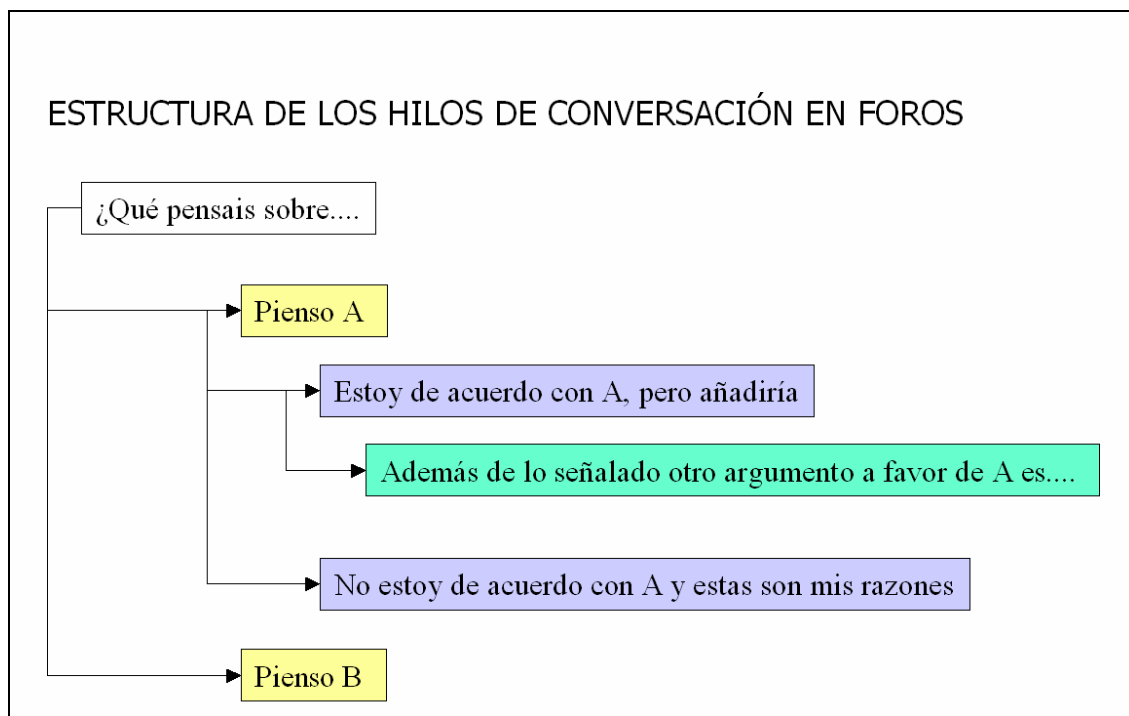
ESTRUCTURA DE LOS HILOS DE CONVERSACIÓN EN FOROS

¿Qué pensais sobre....

Pienso A

Estoy de acuerdo con A, pero añadiría

Además de lo señalado otro argumento a favor de A es....

No estoy de acuerdo con A y estas son mis razones

Pienso B